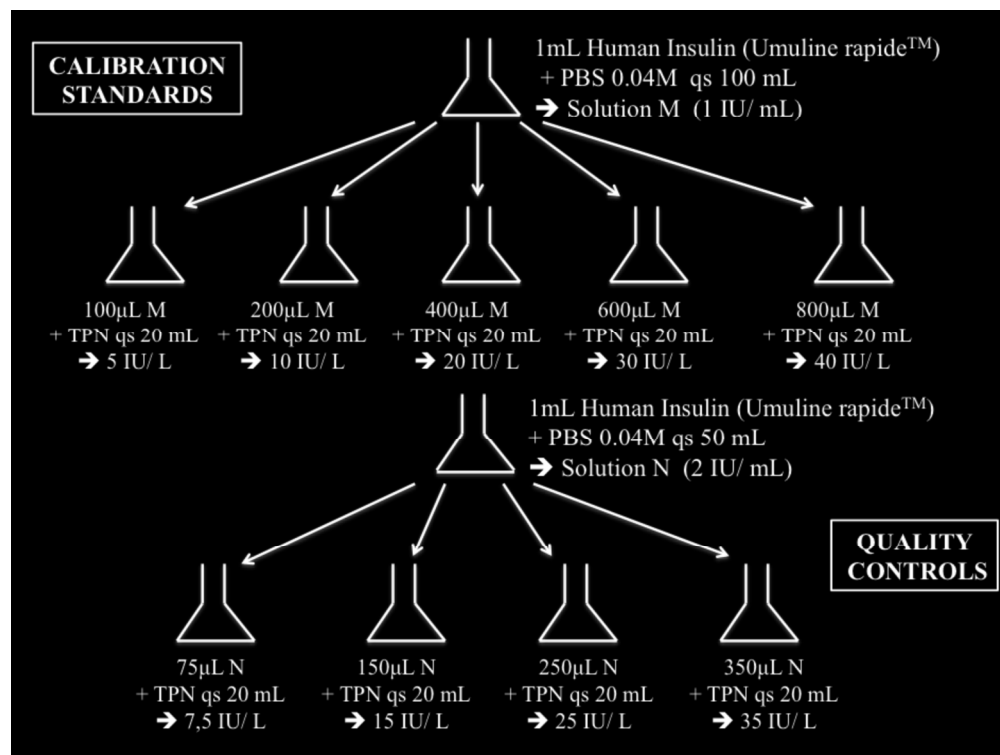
CALIBRATION STANDARDS

1mL Human Insulin (Umuline rapide$^{TM}$)
+ PBS 0.04M qs 100 mL
➔ Solution M (1 IU/ mL)

100µL M
+ TPN qs 20 mL
➔ 5 IU/ L

200µL M
+ TPN qs 20 mL
➔ 10 IU/ L

400µL M
+ TPN qs 20 mL
➔ 20 IU/ L

600µL M
+ TPN qs 20 mL
➔ 30 IU/ L

800µL M
+ TPN qs 20 mL
➔ 40 IU/ L

1mL Human Insulin (Umuline rapide$^{TM}$)
+ PBS 0.04M qs 50 mL
➔ Solution N (2 IU/ mL)

QUALITY CONTROLS

75µL N
+ TPN qs 20 mL
➔ 7,5 IU/ L

150µL N
+ TPN qs 20 mL
➔ 15 IU/ L

250µL N
+ TPN qs 20 mL
➔ 25 IU/ L

350µL N
+ TPN qs 20 mL
➔ 35 IU/ L